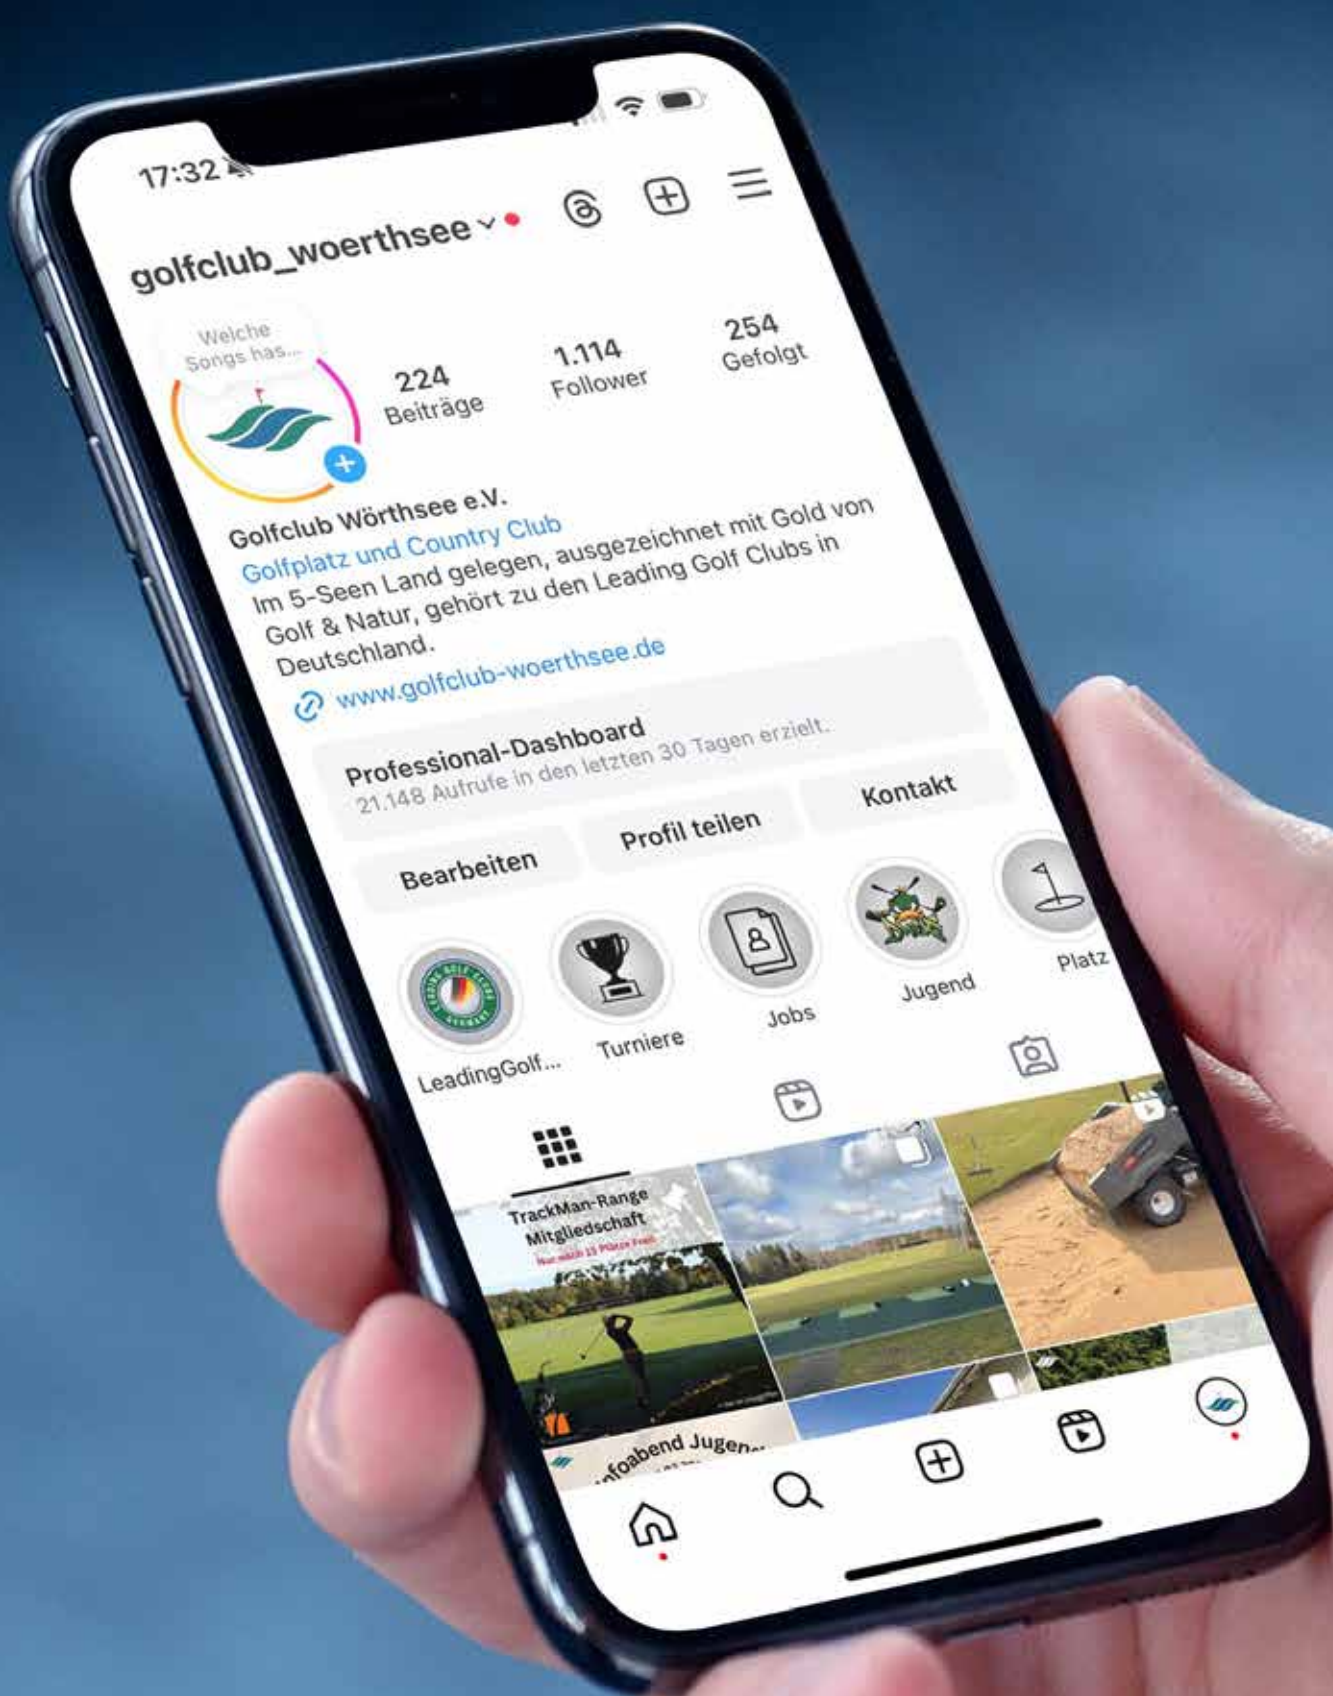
17:32

golfclub_woerthsee

Welche Songs has...

224
Beiträge

1.114
Follower

254
Gefolgt

Golfclub Wörthsee e.V.
Golfplatz und Country Club
Im 5-Seen Land gelegen, ausgezeichnet mit Gold von Golf & Natur, gehört zu den Leading Golf Clubs in Deutschland.
www.golfclub-woerthsee.de

Professional-Dashboard
21.148 Aufrufe in den letzten 30 Tagen erzielt.

Bearbeiten
Profil teilen
Kontakt

LeadingGolf...
Turniere
Jobs
Jugend
Platz

TrackMan-Range Mitgliedschaft
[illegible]

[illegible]foabend Jugen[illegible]